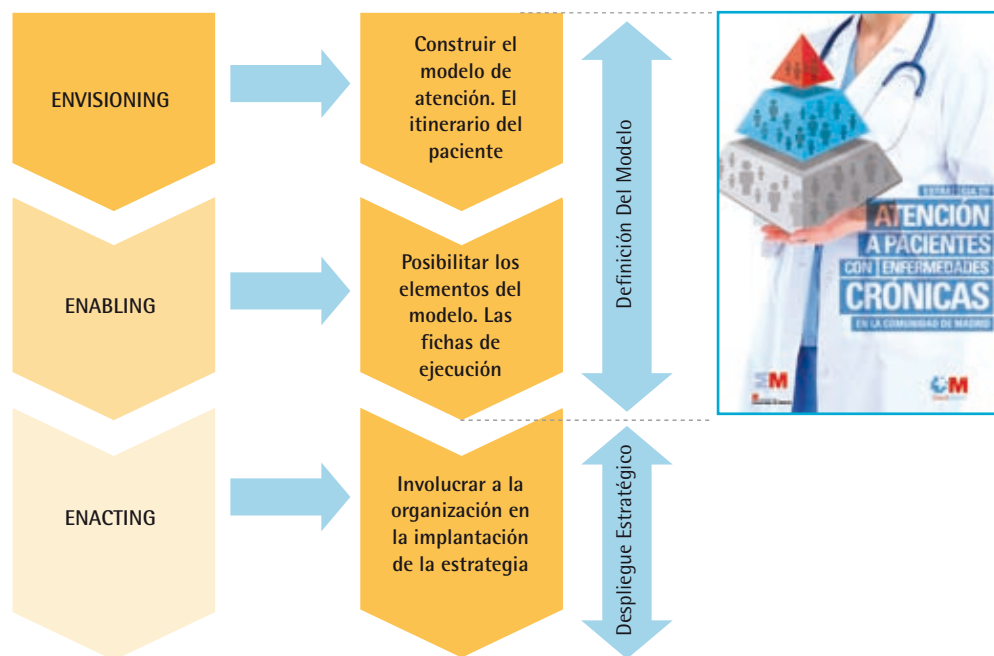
ENVISIONING

Construir el modelo de atención. El itinerario del paciente

ENABLING

Posibilitar los elementos del modelo. Las fichas de ejecución

ENACTING

Involucrar a la organización en la implantación de la estrategia

Definición Del Modelo

Despliegue Estratégico

ESTRATEGIA DE
ATENCIÓN A PACIENTES CON ENFERMEDADES CRÓNICAS
EN LA COMUNIDAD DE MADRID